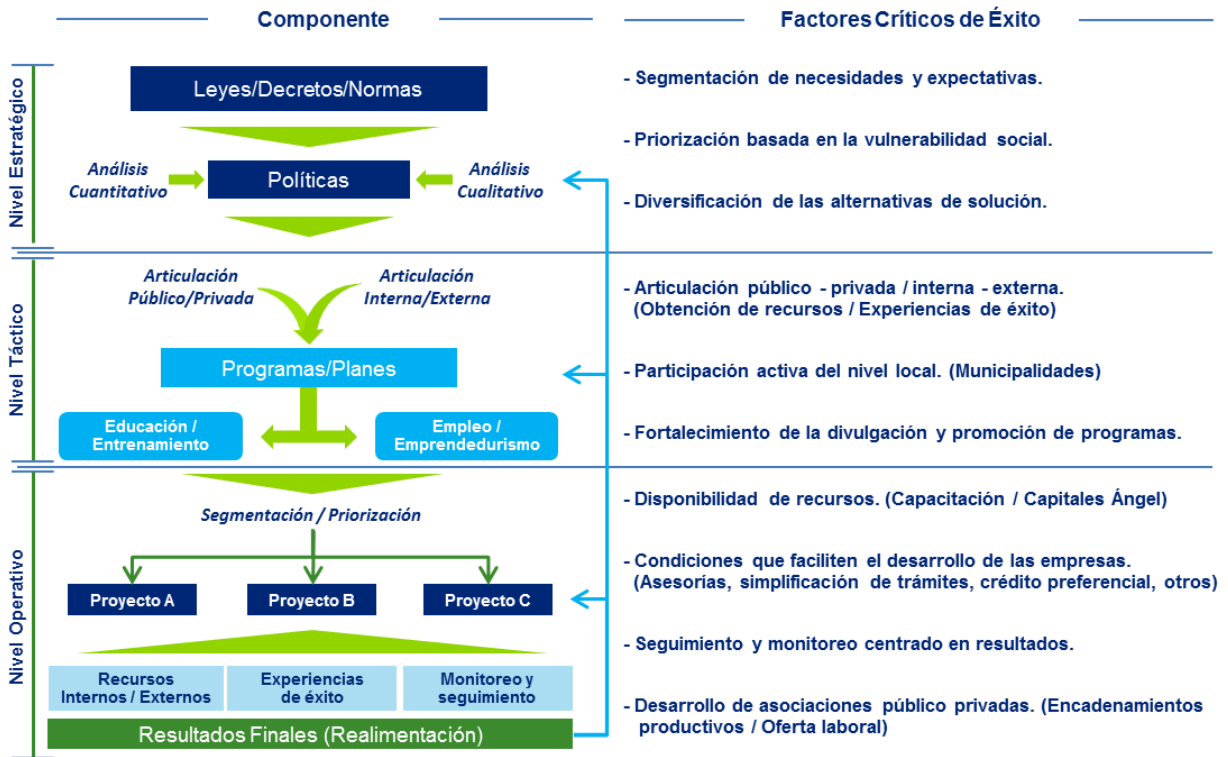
Componente

Factores Críticos de Éxito

Nivel Estratégico

Leyes/Decretos/Normas

Análisis Cuantitativo

Políticas

Análisis Cualitativo

- Segmentación de necesidades y expectativas.

- Priorización basada en la vulnerabilidad social.

- Diversificación de las alternativas de solución.

Nivel Táctico

Articulación Público/Privada

Articulación Interna/Externa

Programas/Planes

Educación / Entrenamiento

Empleo / Emprendedurismo

- Articulación público - privada / interna - externa. (Obtención de recursos / Experiencias de éxito)

- Participación activa del nivel local. (Municipalidades)

- Fortalecimiento de la divulgación y promoción de programas.

Nivel Operativo

Segmentación / Priorización

Proyecto A

Proyecto B

Proyecto C

Recursos Internos / Externos

Experiencias de éxito

Monitoreo y seguimiento

Resultados Finales (Realimentación)

- Disponibilidad de recursos. (Capacitación / Capitales Ángel)

- Condiciones que faciliten el desarrollo de las empresas. (Asesorías, simplificación de trámites, crédito preferencial, otros)

- Seguimiento y monitoreo centrado en resultados.

- Desarrollo de asociaciones público privadas. (Encadenamientos productivos / Oferta laboral)